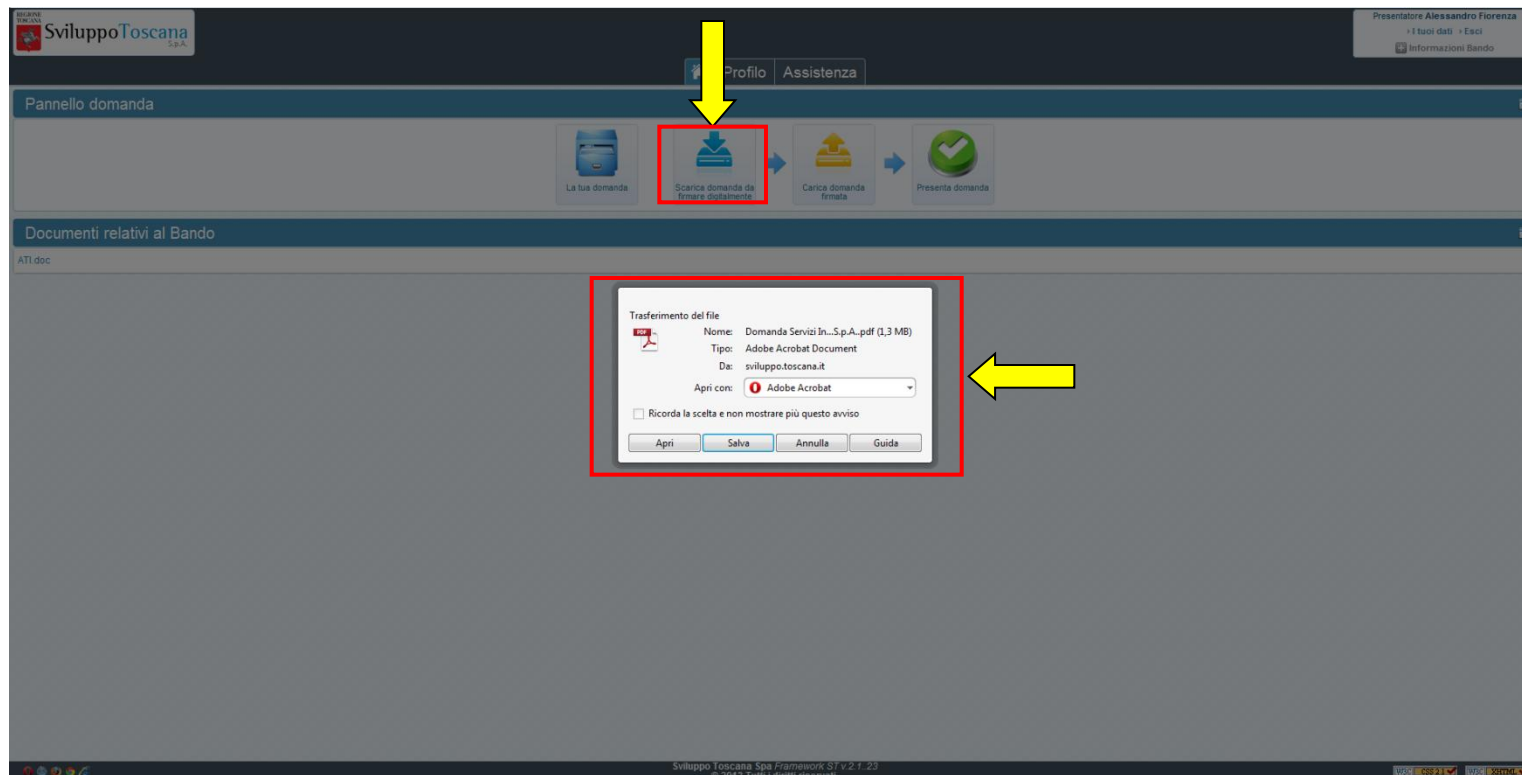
REGIONE TOSCANA
SviluppoToscana S.p.A.

Presentatore Alessandro Fiorenza
› I tuoi dati › Esci
Informazioni Bando

Profilo Assistenza

Pannello domanda

La tua domanda
Scarica domanda da firmare digitalmente
Carica domanda firmata
Presenta domanda

Documenti relativi al Bando

ATI.doc

Trasferimento del file
Nome: Domanda Servizi In...S.p.A..pdf (1,3 MB)
Tipo: Adobe Acrobat Document
Da: sviluppo.toscana.it
Apri con: Adobe Acrobat
Ricorda la scelta e non mostrare più questo avviso
Apri Salva Annulla Guida

Sviluppo Toscana Spa Framework ST v.2.1..23
© 2013 Tutti i diritti riservati